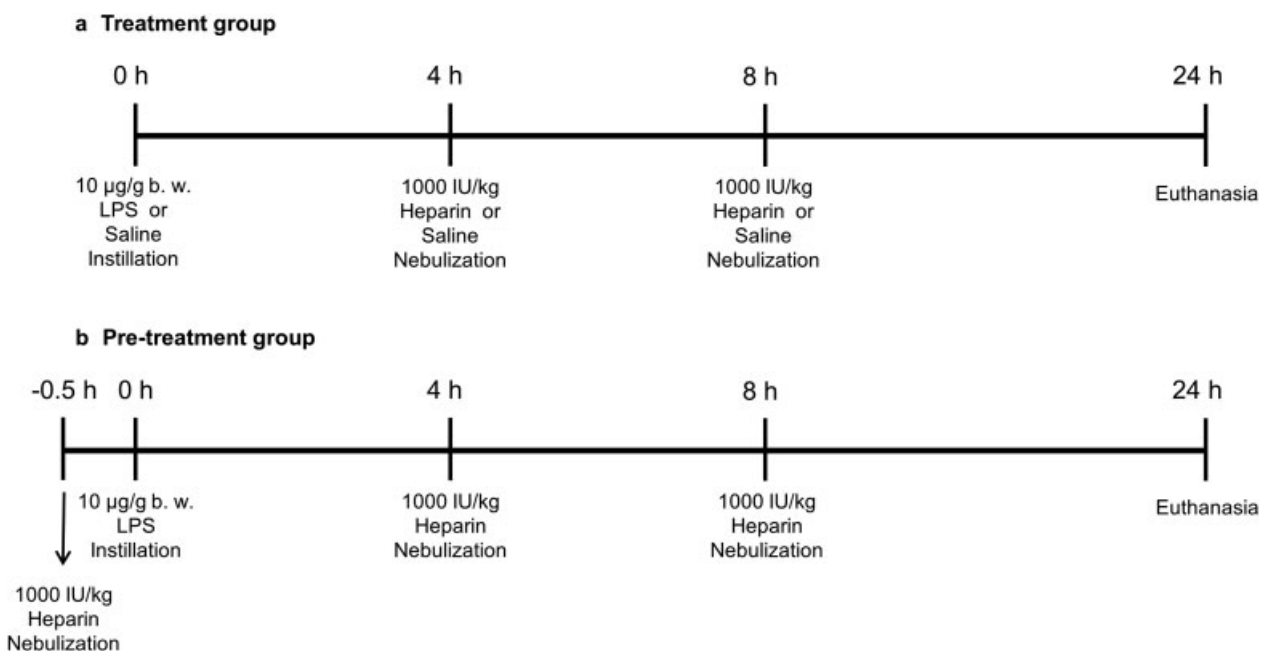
a Treatment group

0 h

4 h

8 h

24 h

10 μg/g b. w. LPS or Saline Instillation

1000 IU/kg Heparin or Saline Nebulization

1000 IU/kg Heparin or Saline Nebulization

Euthanasia

b Pre-treatment group

-0.5 h

0 h

4 h

8 h

24 h

10 μg/g b. w. LPS Instillation

1000 IU/kg Heparin Nebulization

1000 IU/kg Heparin Nebulization

Euthanasia

1000 IU/kg Heparin Nebulization